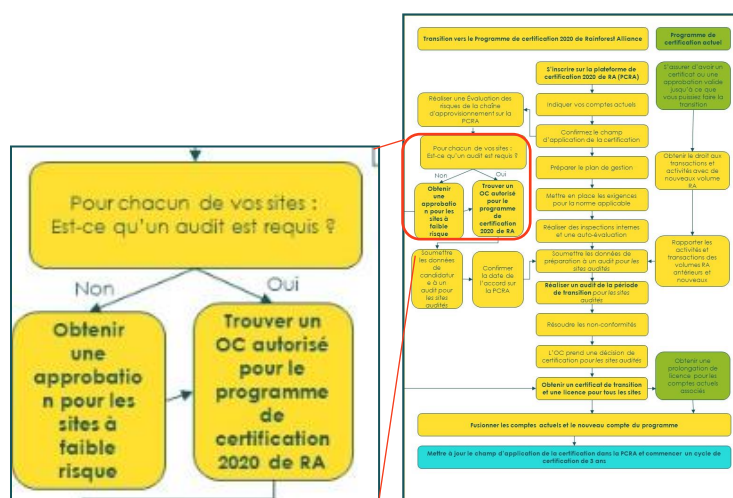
Pour chacun de vos sites : Est-ce qu'un audit est requis ?

Non

Oui

Obtenir une approbation pour les sites à faible risque

Trouver un OC autorisé pour le programme de certification 2020 de RA

Transition vers le Programme de certification 2020 de Rainforest Alliance

Programme de certification actuel

S'inscrire sur la plateforme de certification 2020 de RA (PCRA)

S'assurer d'avoir un certificat ou une approbation valide jusqu'à ce que vous puissiez faire la transition

Réaliser une Évaluation des risques de la chaîne d'approvisionnement sur la PCRA

Indiquer vos comptes actuels

Confirmez le champ d'application de la certification

Pour chacun de vos sites : Est-ce qu'un audit est requis ?

Non

Oui

Obtenir une approbation pour les sites à faible risque

Trouver un OC autorisé pour le programme de certification 2020 de RA

Préparer le plan de gestion

Obtenir le droit aux transactions et activités avec de nouveaux volume RA

Mettre en place les exigences pour la norme applicable

Réaliser des inspections internes et une auto-évaluation

Rapporter les activités et transactions des volumes RA antérieurs et nouveaux

Soumettre les données de candidature à un audit pour les sites audités

Confirmer la date de l'accord sur la PCRA

Soumettre les données de préparation à un audit pour les sites audités

Réaliser un audit de la période de transition pour les sites audités

Résoudre les non-conformités

L'OC prend une décision de certification pour les sites audités

Obtenir une prolongation de licence pour les comptes actuels associés

Obtenir un certificat de transition et une licence pour tous les sites

Fusionner les comptes actuels et le nouveau compte du programme

Mettre à jour le champ d'application de la certification dans la PCRA et commencer un cycle de certification de 3 ans